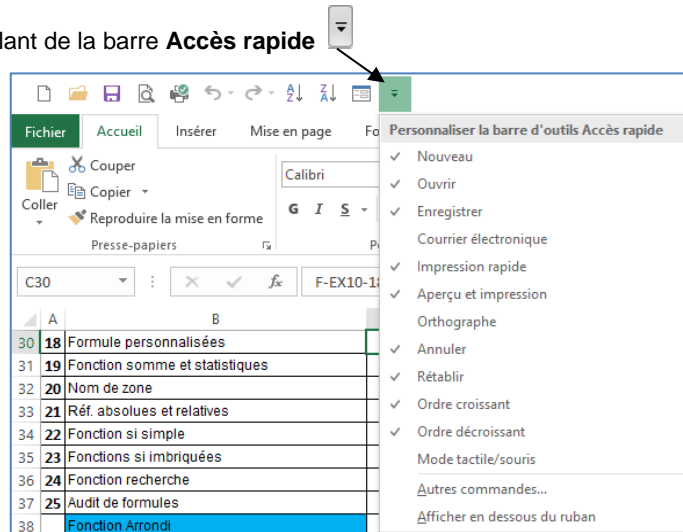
lant de la barre **Accès rapide**

Fichier | Accueil | Insérer | Mise en page | Fo

Couper
Copier
Coller
Reproduire la mise en forme
Presse-papiers

Calibri
G I S

C30 | $f_x$ | F-EX10-1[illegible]

| | A | B |
|---|---|---|
| 30 | 18 | Formule personnalisées |
| 31 | 19 | Fonction somme et statistiques |
| 32 | 20 | Nom de zone |
| 33 | 21 | Réf. absolues et relatives |
| 34 | 22 | Fonction si simple |
| 35 | 23 | Fonctions si imbriquées |
| 36 | 24 | Fonction recherche |
| 37 | 25 | Audit de formules |
| 38 | | Fonction Arrondi |

Personnaliser la barre d'outils Accès rapide
✓ Nouveau
✓ Ouvrir
✓ Enregistrer
Courrier électronique
✓ Impression rapide
✓ Aperçu et impression
Orthographe
✓ Annuler
✓ Rétablir
✓ Ordre croissant
✓ Ordre décroissant
Mode tactile/souris
Autres commandes...
Afficher en dessous du ruban